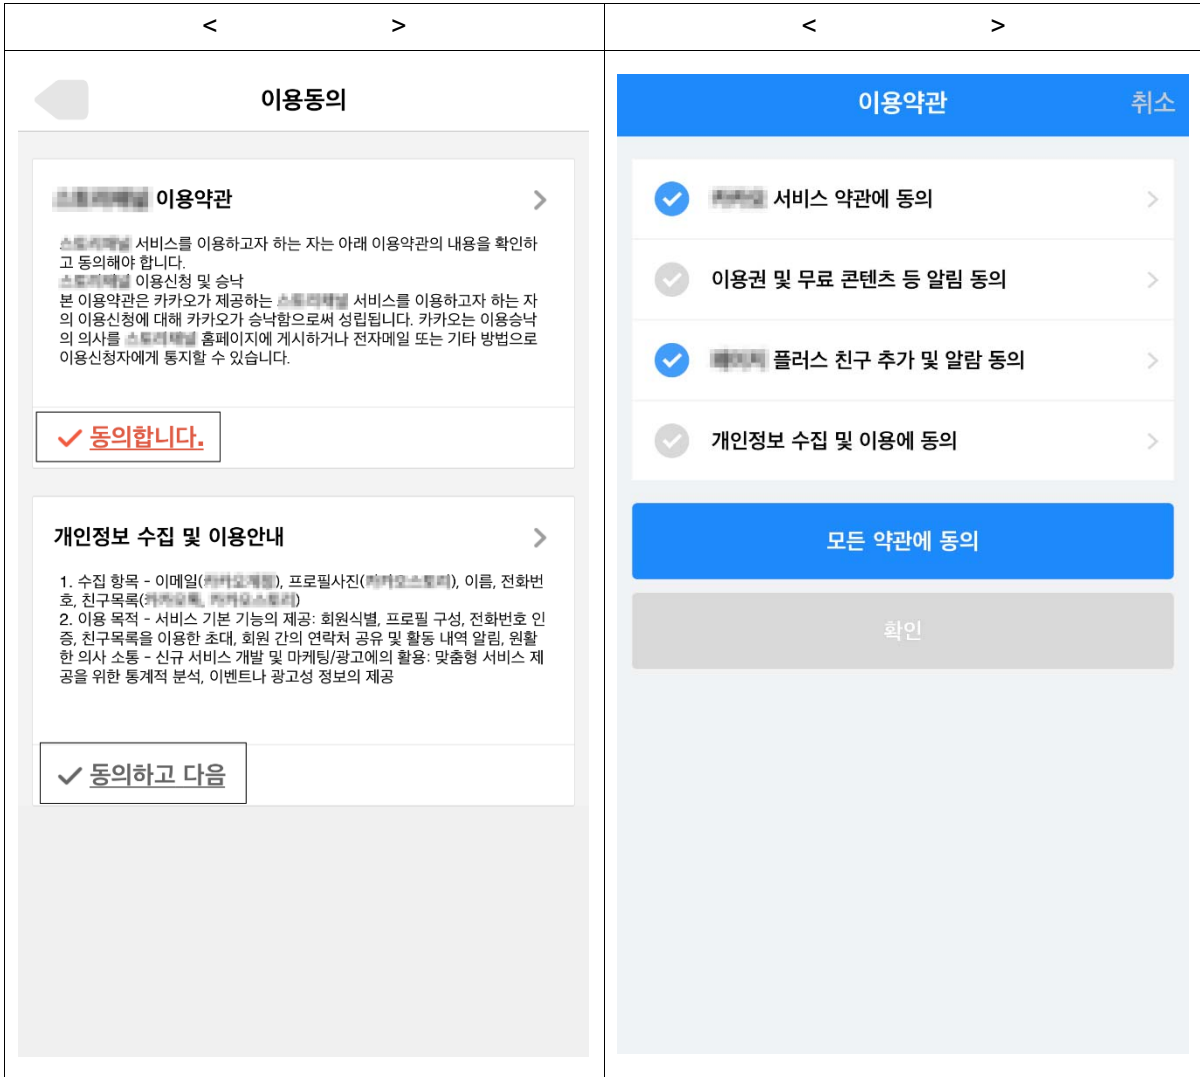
| < > | < > |
|---|---|

이용동의

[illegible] 이용약관

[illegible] 서비스를 이용하고자 하는 자는 아래 이용약관의 내용을 확인하고 동의해야 합니다.
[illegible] 이용신청 및 승낙
본 이용약관은 카카오가 제공하는 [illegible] 서비스를 이용하고자 하는 자의 이용신청에 대해 카카오가 승낙함으로써 성립됩니다. 카카오는 이용승낙의 의사를 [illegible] 홈페이지에 게시하거나 전자메일 또는 기타 방법으로 이용신청자에게 통지할 수 있습니다.

동의합니다.

개인정보 수집 및 이용안내

1. 수집 항목 - 이메일([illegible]), 프로필사진([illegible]), 이름, 전화번호, 친구목록([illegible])
2. 이용 목적 - 서비스 기본 기능의 제공: 회원식별, 프로필 구성, 전화번호 인증, 친구목록을 이용한 초대, 회원 간의 연락처 공유 및 활동 내역 알림, 원활한 의사 소통 - 신규 서비스 개발 및 마케팅/광고에의 활용: 맞춤형 서비스 제공을 위한 통계적 분석, 이벤트나 광고성 정보의 제공

동의하고 다음

이용약관 취소

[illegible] 서비스 약관에 동의

이용권 및 무료 콘텐츠 등 알림 동의

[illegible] 플러스 친구 추가 및 알람 동의

개인정보 수집 및 이용에 동의

모든 약관에 동의

확인